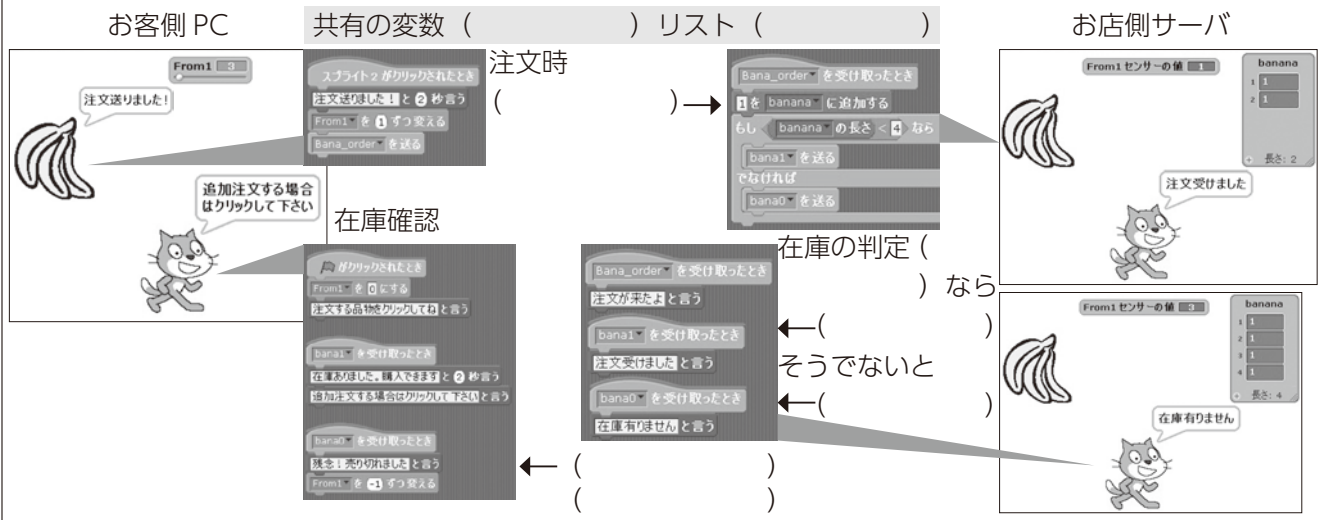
お客側 PC

共有の変数（ ）リスト（ ）

お店側サーバ

From1 3

注文送りました！

追加注文する場合はクリックして下さい

スプライト2 がクリックされたとき
注文送りました！ と 2 秒言う
From1 を 1 ずつ変える
Bana_order を送る

注文時
（ ）→

Bana_order を受け取ったとき
1 を banana に追加する
もし banana の長さ < 4 なら
bana1 を送る
でなければ
bana0 を送る

From1 センサーの値 1
banana
1 1
2 1
長さ: 2
注文受けました

在庫確認

がクリックされたとき
From1 を 0 にする
注文する品物をクリックしてね と言う

bana1 を受け取ったとき
在庫ありました。購入できます と 2 秒言う
追加注文する場合はクリックして下さい と言う

bana0 を受け取ったとき
残念！売り切れました と言う
From1 を -1 ずつ変える

←（ ）
（ ）

在庫の判定（
）なら

Bana_order を受け取ったとき
注文が来たよ と言う

bana1 を受け取ったとき
注文受けました と言う

bana0 を受け取ったとき
在庫有りません と言う

←（ ）
そうでないと
←（ ）

From1 センサーの値 3
banana
1 1
2 1
3 1
4 1
長さ: 4
在庫有りません